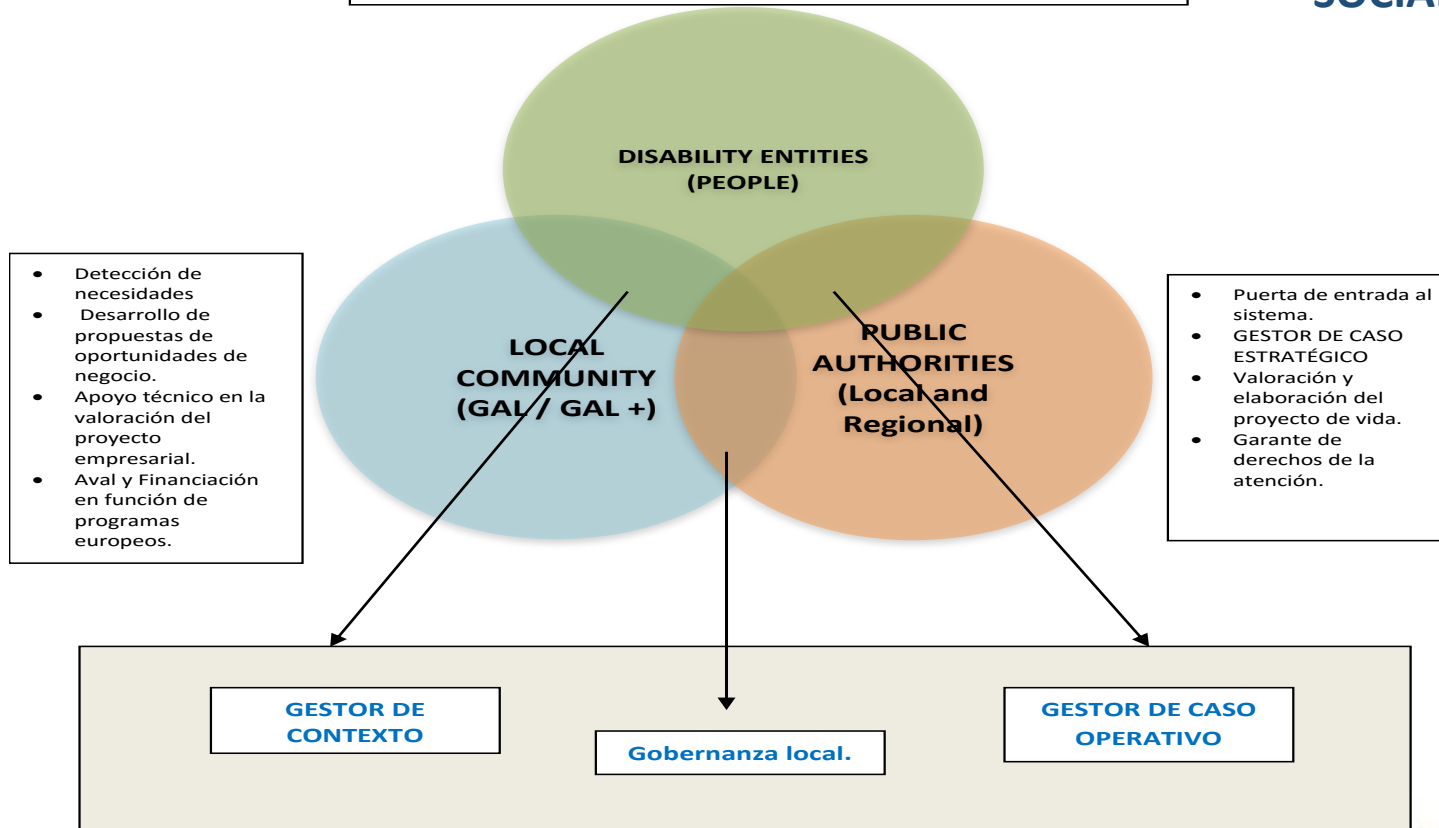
SOCIA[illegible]

DISABILITY ENTITIES (PEOPLE)

- Detección de necesidades
- Desarrollo de propuestas de oportunidades de negocio.
- Apoyo técnico en la valoración del proyecto empresarial.
- Aval y Financiación en función de programas europeos.

LOCAL COMMUNITY (GAL / GAL +)

PUBLIC AUTHORITIES (Local and Regional)

- Puerta de entrada al sistema.
- GESTOR DE CASO ESTRATÉGICO
- Valoración y elaboración del proyecto de vida.
- Garante de derechos de la atención.

GESTOR DE CONTEXTO

Gobernanza local.

GESTOR DE CASO OPERATIVO